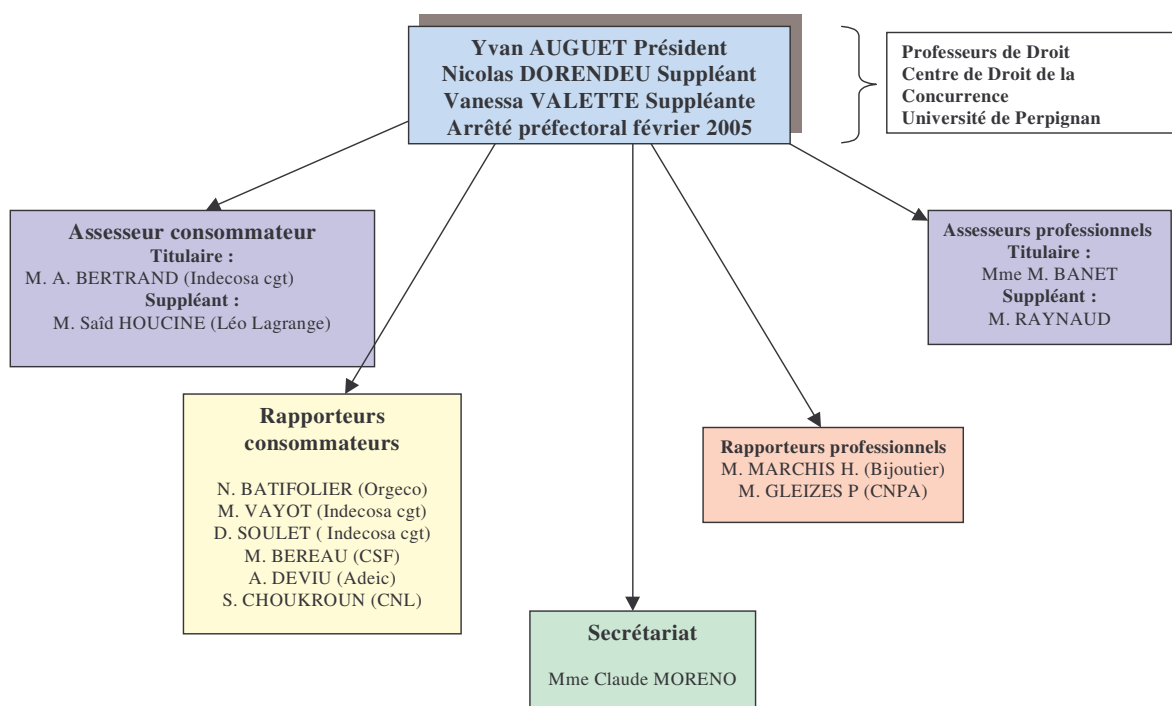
Yvan AUGUET Président
Nicolas DORENDEU Suppléant
Vanessa VALETTE Suppléante
Arrêté préfectoral février 2005

Professeurs de Droit
Centre de Droit de la Concurrence
Université de Perpignan

Assesseur consommateur
Titulaire :
M. A. BERTRAND (Indecosa cgt)
Suppléant :
M. Saîd HOUCINE (Léo Lagrange)

Assesseurs professionnels
Titulaire :
Mme M. BANET
Suppléant :
M. RAYNAUD

Rapporteurs consommateurs

N. BATIFOLIER (Orgeco)
M. VAYOT (Indecosa cgt)
D. SOULET ( Indecosa cgt)
M. BEREAU (CSF)
A. DEVIU (Adeic)
S. CHOUKROUN (CNL)

Rapporteurs professionnels
M. MARCHIS H. (Bijoutier)
M. GLEIZES P (CNPA)

Secrétariat

Mme Claude MORENO